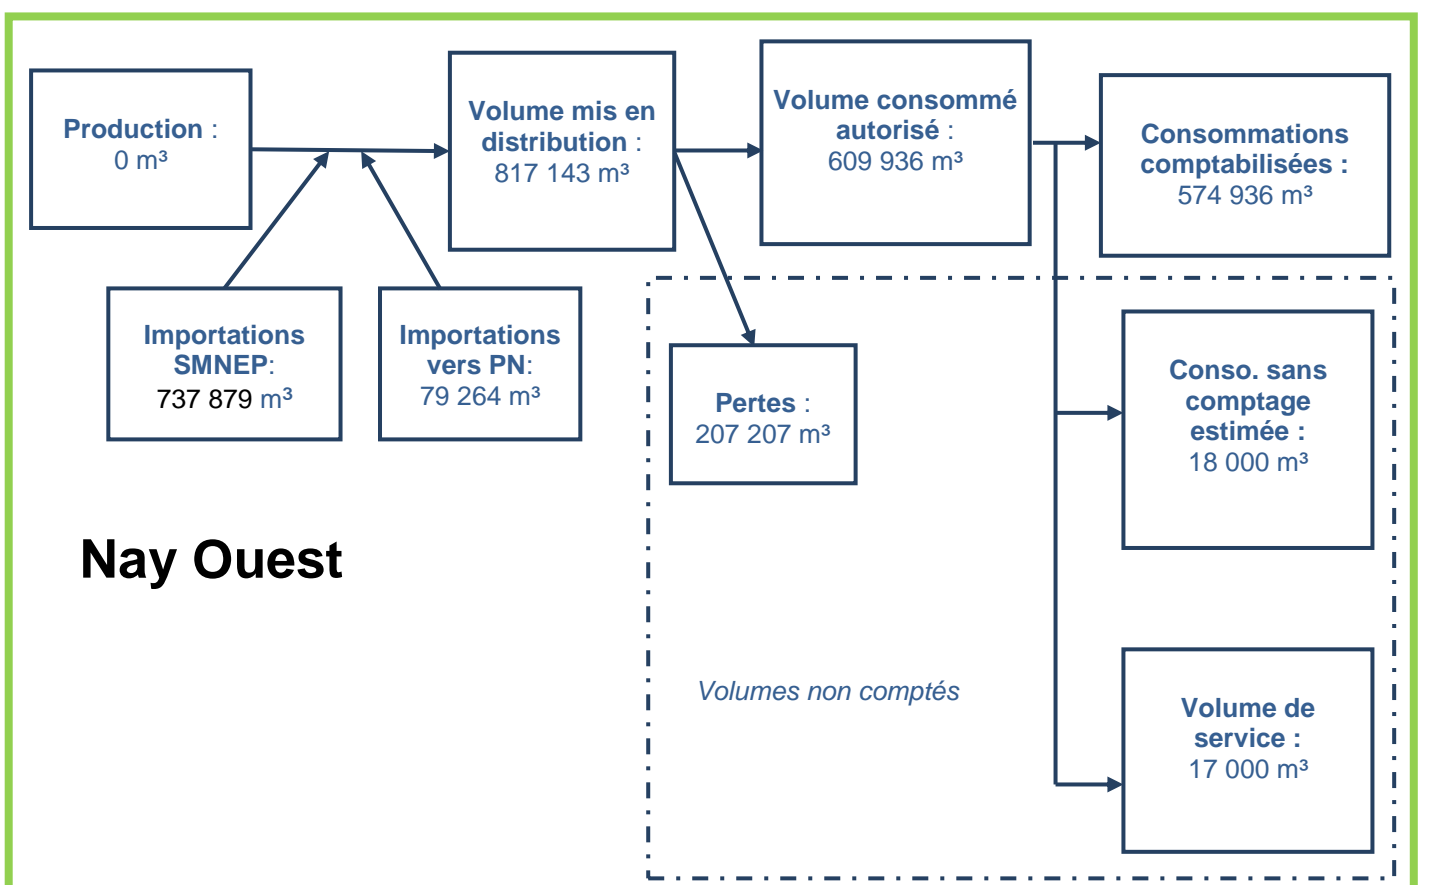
Production :
0 m³

Volume mis en distribution :
817 143 m³

Volume consommé autorisé :
609 936 m³

Consommations comptabilisées :
574 936 m³

Importations SMNEP:
737 879 m³

Importations vers PN:
79 264 m³

Pertes :
207 207 m³

Conso. sans comptage estimée :
18 000 m³

Nay Ouest

Volumes non comptés

Volume de service :
17 000 m³